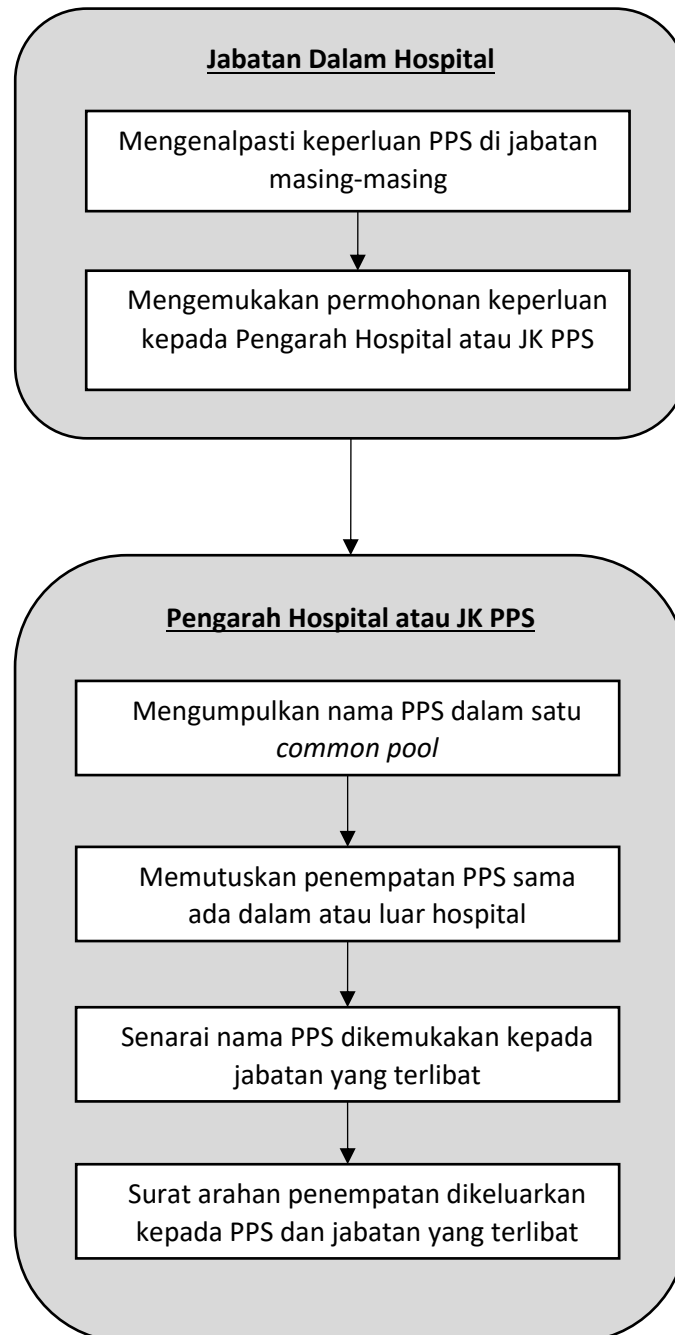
Jabatan Dalam Hospital

Mengenalpasti keperluan PPS di jabatan masing-masing

Mengemukakan permohonan keperluan kepada Pengarah Hospital atau JK PPS

Pengarah Hospital atau JK PPS

Mengumpulkan nama PPS dalam satu *common pool*

Memutuskan penempatan PPS sama ada dalam atau luar hospital

Senarai nama PPS dikemukakan kepada jabatan yang terlibat

Surat arahan penempatan dikeluarkan kepada PPS dan jabatan yang terlibat